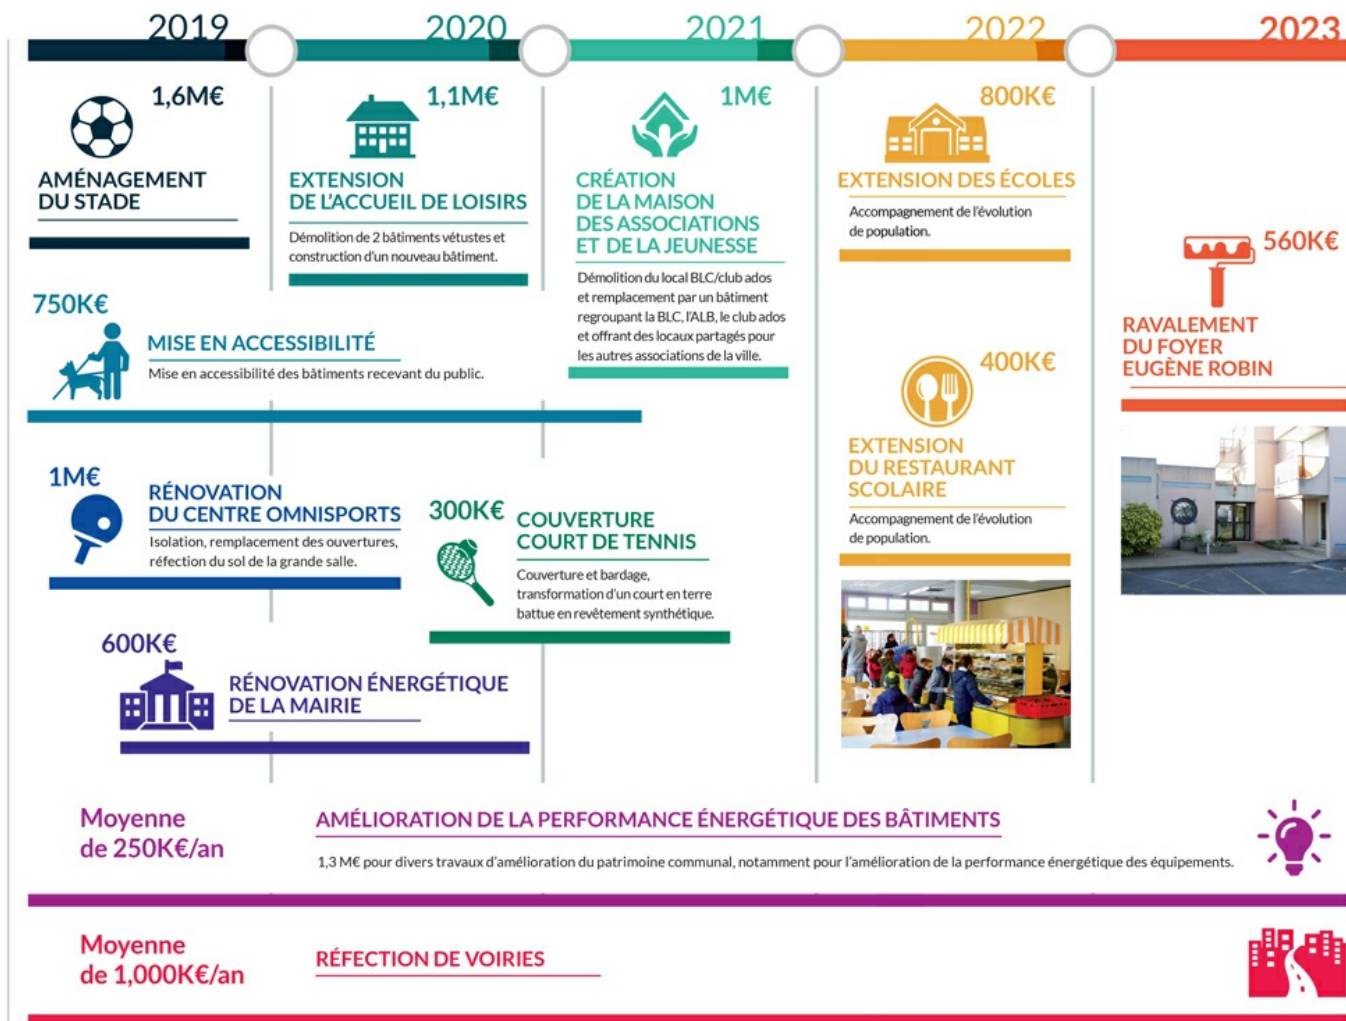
2019 2020 2021 2022 2023

1,6M€
AMÉNAGEMENT DU STADE

1,1M€
EXTENSION DE L'ACCUEIL DE LOISIRS
Démolition de 2 bâtiments vétustes et construction d'un nouveau bâtiment.

1M€
CRÉATION DE LA MAISON DES ASSOCIATIONS ET DE LA JEUNESSE
Démolition du local BLC/club ados et remplacement par un bâtiment regroupant la BLC, l'ALB, le club ados et offrant des locaux partagés pour les autres associations de la ville.

800K€
EXTENSION DES ÉCOLES
Accompagnement de l'évolution de population.

560K€
RAVALEMENT DU FOYER EUGÈNE ROBIN

750K€
MISE EN ACCESSIBILITÉ
Mise en accessibilité des bâtiments recevant du public.

400K€
EXTENSION DU RESTAURANT SCOLAIRE
Accompagnement de l'évolution de population.

1M€
RÉNOVATION DU CENTRE OMNISPORTS
Isolation, remplacement des ouvertures, réfection du sol de la grande salle.

300K€
COUVERTURE COURT DE TENNIS
Couverture et bardage, transformation d'un court en terre battue en revêtement synthétique.

600K€
RÉNOVATION ÉNERGÉTIQUE DE LA MAIRIE

Moyenne de 250K€/an
AMÉLIORATION DE LA PERFORMANCE ÉNERGÉTIQUE DES BÂTIMENTS
1,3 M€ pour divers travaux d'amélioration du patrimoine communal, notamment pour l'amélioration de la performance énergétique des équipements.

Moyenne de 1,000K€/an
RÉFECTION DE VOIRIES